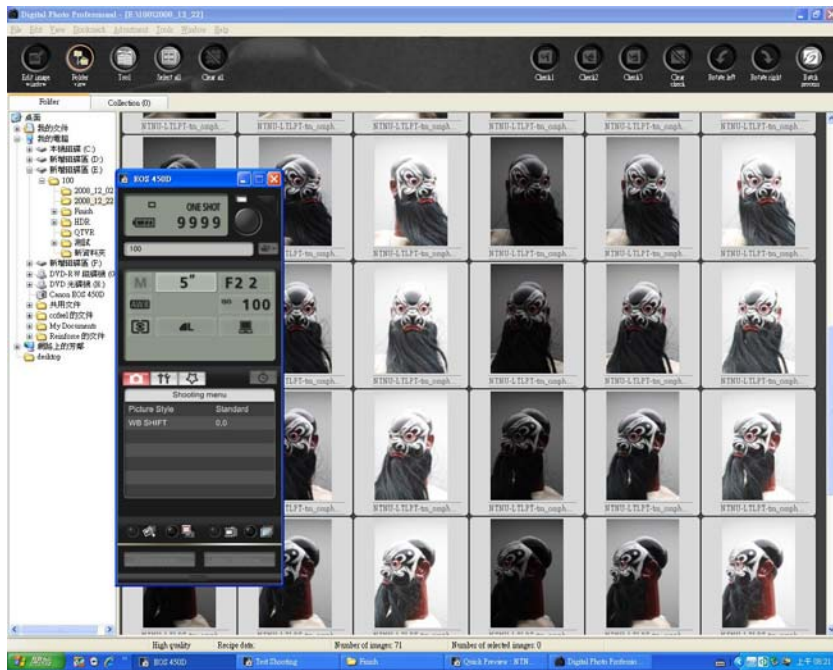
Digital Photo Professional - [E:\100\2008_12_22]
File Edit View Bookmark Adjustment Tools Window Help

Edit image window
Folder view
Tool
Select all
Clear all
Check1
Check2
Check3
Clear check
Rotate left
Rotate right
Batch process

Folder
Collection (0)

桌面
我的文件
我的電腦
本機磁碟 (C:)
新增磁碟區 (D:)
新增磁碟區 (E:)
100
2008_12_02
2008_12_22
Finish
HDR
QTVR
測試
新資料夾
新增磁碟區 (F:)
DVD-RW 磁碟機 (G:)
DVD 光碟機 (H:)
Canon EOS 450D
共用文件
ccfeel 的文件
My Documents
Reinforce 的文件
網路上的芳鄰
desktop

NTNU-LTLPT-tu_mph...

EOS 450D
ONE SHOT
9999
100
M
5"
F2 2
ISO
100
Shooting menu
Picture Style
Standard
WB SHIFT
0,0

High quality
Recipe data
Number of images: 71
Number of selected images: 0

EOS 450D
Test Shooting
Finish
Quick Preview - NTN...
Digital Photo Professio...
上午 09:23